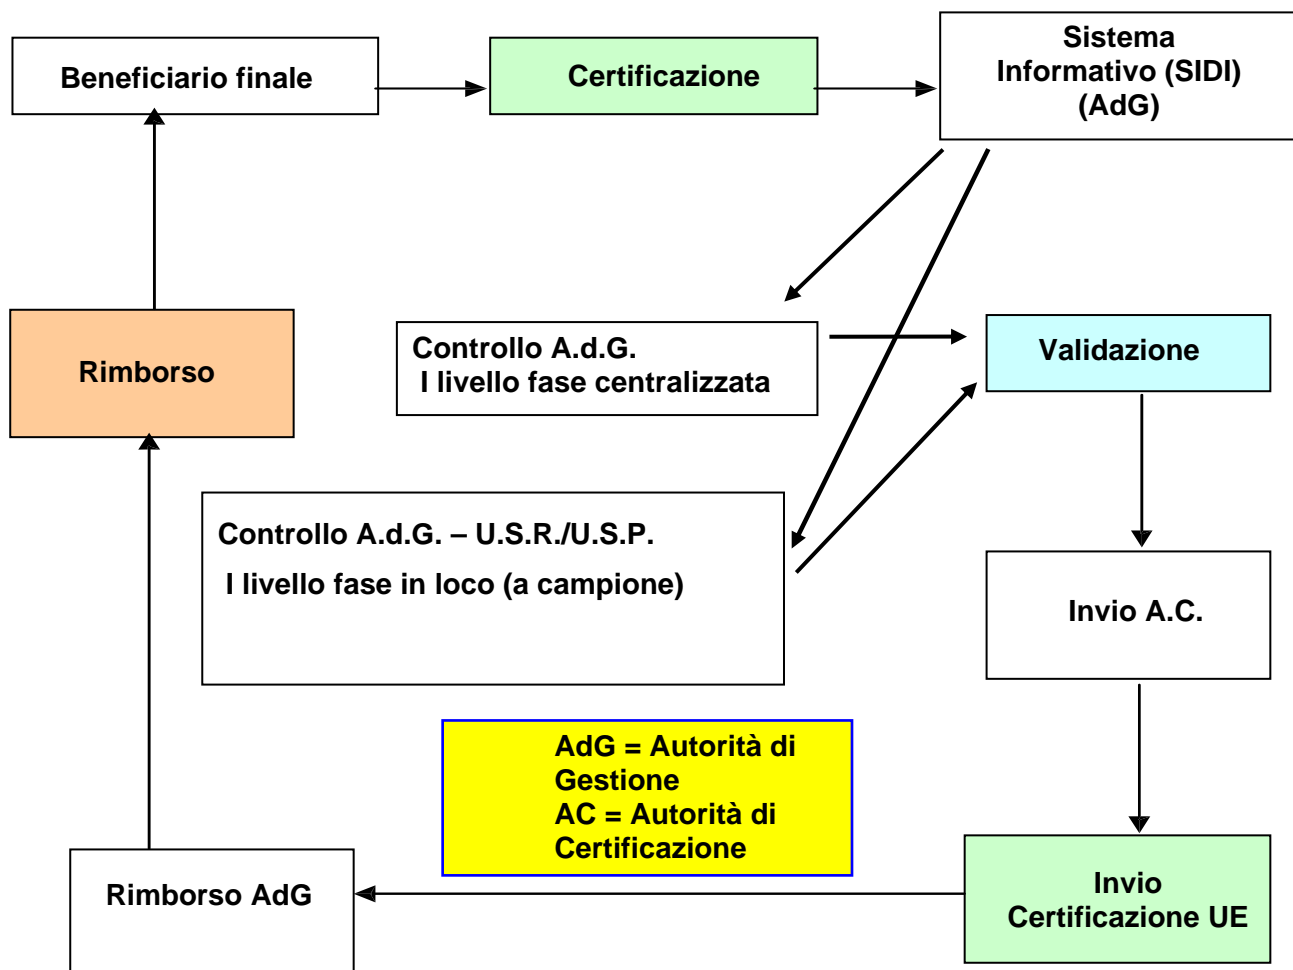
Beneficiario finale

Certificazione

Sistema Informativo (SIDI) (AdG)

Rimborso

Controllo A.d.G.
I livello fase centralizzata

Validazione

Controllo A.d.G. – U.S.R./U.S.P.
I livello fase in loco (a campione)

Invio A.C.

AdG = Autorità di Gestione
AC = Autorità di Certificazione

Rimborso AdG

Invio Certificazione UE